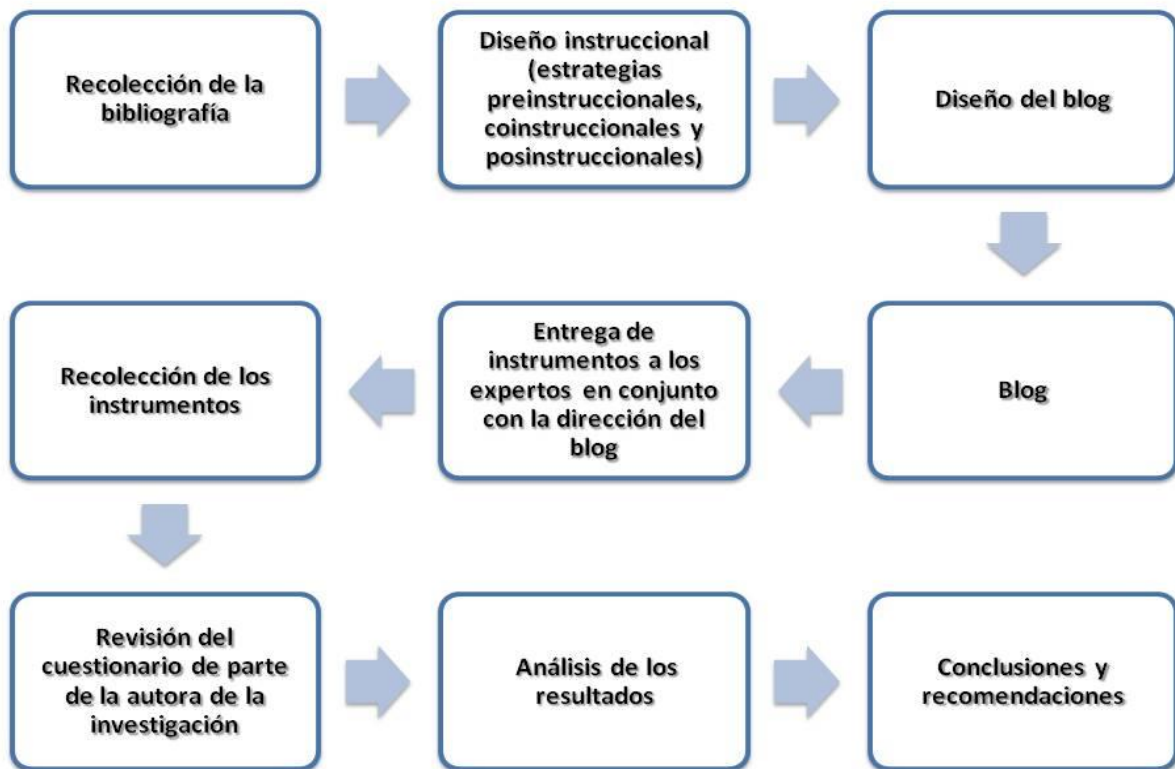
Recolección de la bibliografía

Diseño instruccional (estrategias preinstruccionales, coinstruccionales y posinstruccionales)

Diseño del blog

Blog

Entrega de instrumentos a los expertos en conjunto con la dirección del blog

Recolección de los instrumentos

Revisión del cuestionario de parte de la autora de la investigación

Análisis de los resultados

Conclusiones y recomendaciones